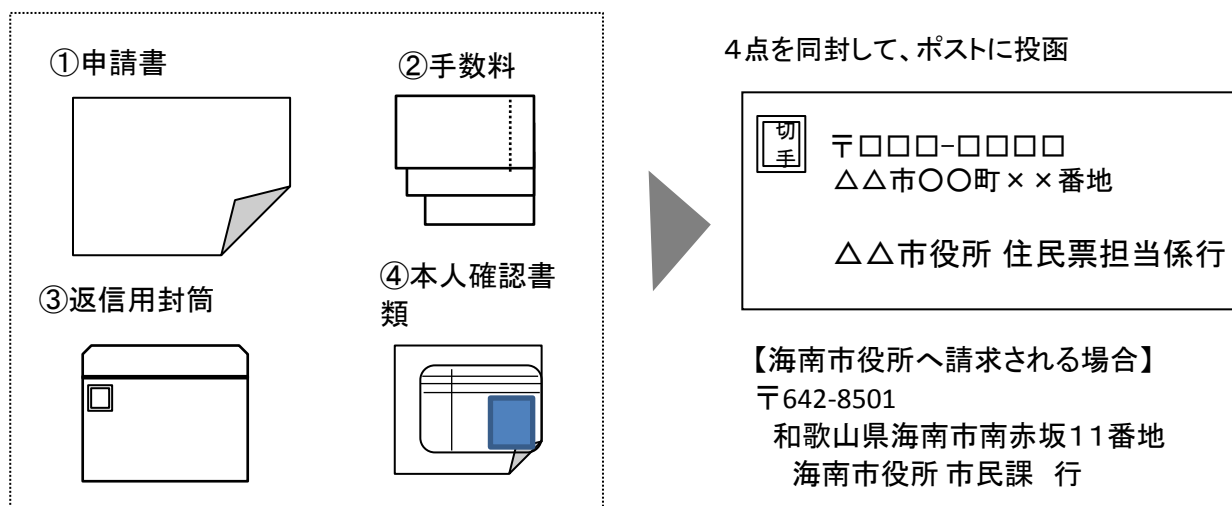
①申請書

②手数料

③返信用封筒

④本人確認書類

４点を同封して、ポストに投函

切手

〒□□□-□□□□
△△市〇〇町××番地

△△市役所 住民票担当係行

【海南市役所へ請求される場合】
〒642-8501
和歌山県海南市南赤坂11番地
海南市役所 市民課 行